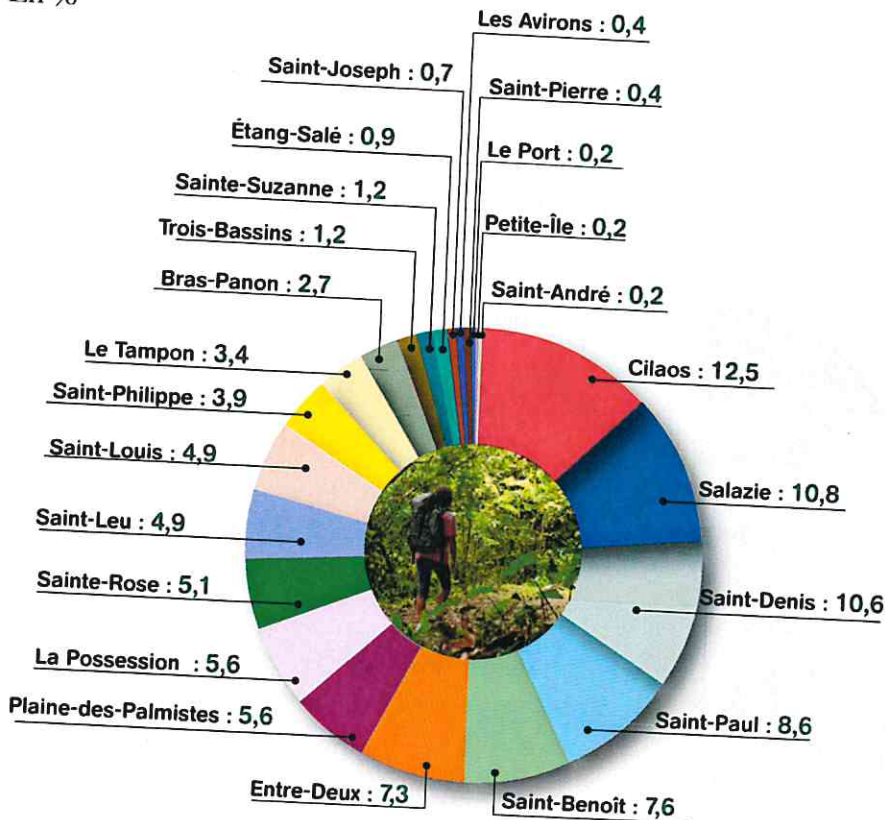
En %

Les Avirons : 0,4
Saint-Joseph : 0,7
Saint-Pierre : 0,4
Étang-Salé : 0,9
Le Port : 0,2
Sainte-Suzanne : 1,2
Petite-Île : 0,2
Trois-Bassins : 1,2
Bras-Panon : 2,7
Saint-André : 0,2
Le Tampon : 3,4
Cilaos : 12,5
Saint-Philippe : 3,9
Saint-Louis : 4,9
Salazie : 10,8
Saint-Leu : 4,9
Sainte-Rose : 5,1
Saint-Denis : 10,6
La Possession : 5,6
Plaine-des-Palmistes : 5,6
Saint-Paul : 8,6
Entre-Deux : 7,3
Saint-Benoît : 7,6